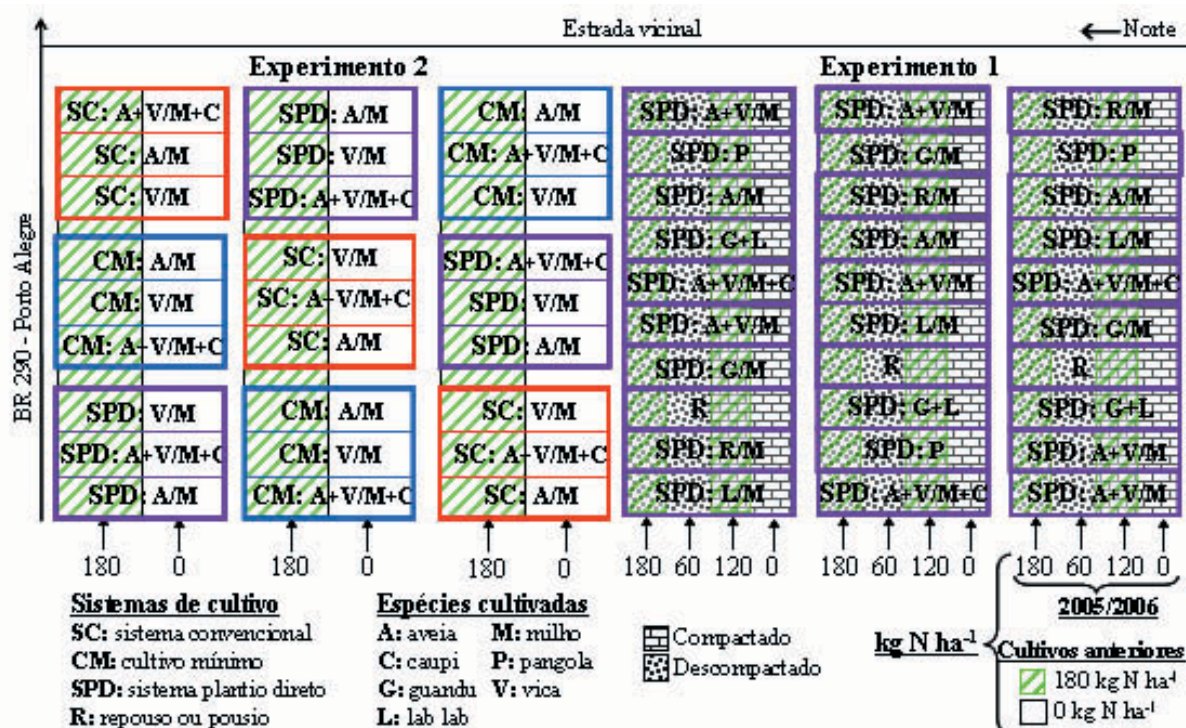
Estrada vicinal

Norte

BR 290 - Porto Alegre

Experimento 2

SC: A+V/M+C
SC: A/M
SC: V/M

CM: A/M
CM: V/M
CM: A+V/M+C

SPD: V/M
SPD: A+V/M+C
SPD: A/M

180 0

SPD: A/M
SPD: V/M
SPD: A+V/M+C

SC: V/M
SC: A+V/M+C
SC: A/M

CM: A/M
CM: V/M
CM: A+V/M+C

180 0

CM: A/M
CM: A+V/M+C
CM: V/M

SPD: A+V/M+C
SPD: V/M
SPD: A/M

SC: V/M
SC: A+V/M+C
SC: A/M

180 0

Experimento 1

SPD: A+V/M
SPD: P
SPD: A/M
SPD: G+L
SPD: A+V/M+C
SPD: A+V/M
SPD: G/M
R
SPD: R/M
SPD: L/M

180 60 120 0

SPD: A+V/M
SPD: G/M
SPD: R/M
SPD: A/M
SPD: A+V/M
SPD: L/M
R
SPD: G+L
SPD: P
SPD: A+V/M+C

180 60 120 0

SPD: R/M
SPD: P
SPD: A/M
SPD: L/M
SPD: A+V/M+C
SPD: G/M
R
SPD: G+L
SPD: A+V/M
SPD: A+V/M

180 60 120 0

2005/2006

Sistemas de cultivo
SC: sistema convencional
CM: cultivo mínimo
SPD: sistema plantio direto
R: repouso ou pousio

Espécies cultivadas
A: aveia
C: caupi
G: guandu
L: lab lab
M: milho
P: pangola
V: vica

Compactado
Descompactado

kg N ha$^{-1}$

Cultivos anteriores
180 kg N ha$^{-1}$
0 kg N ha$^{-1}$